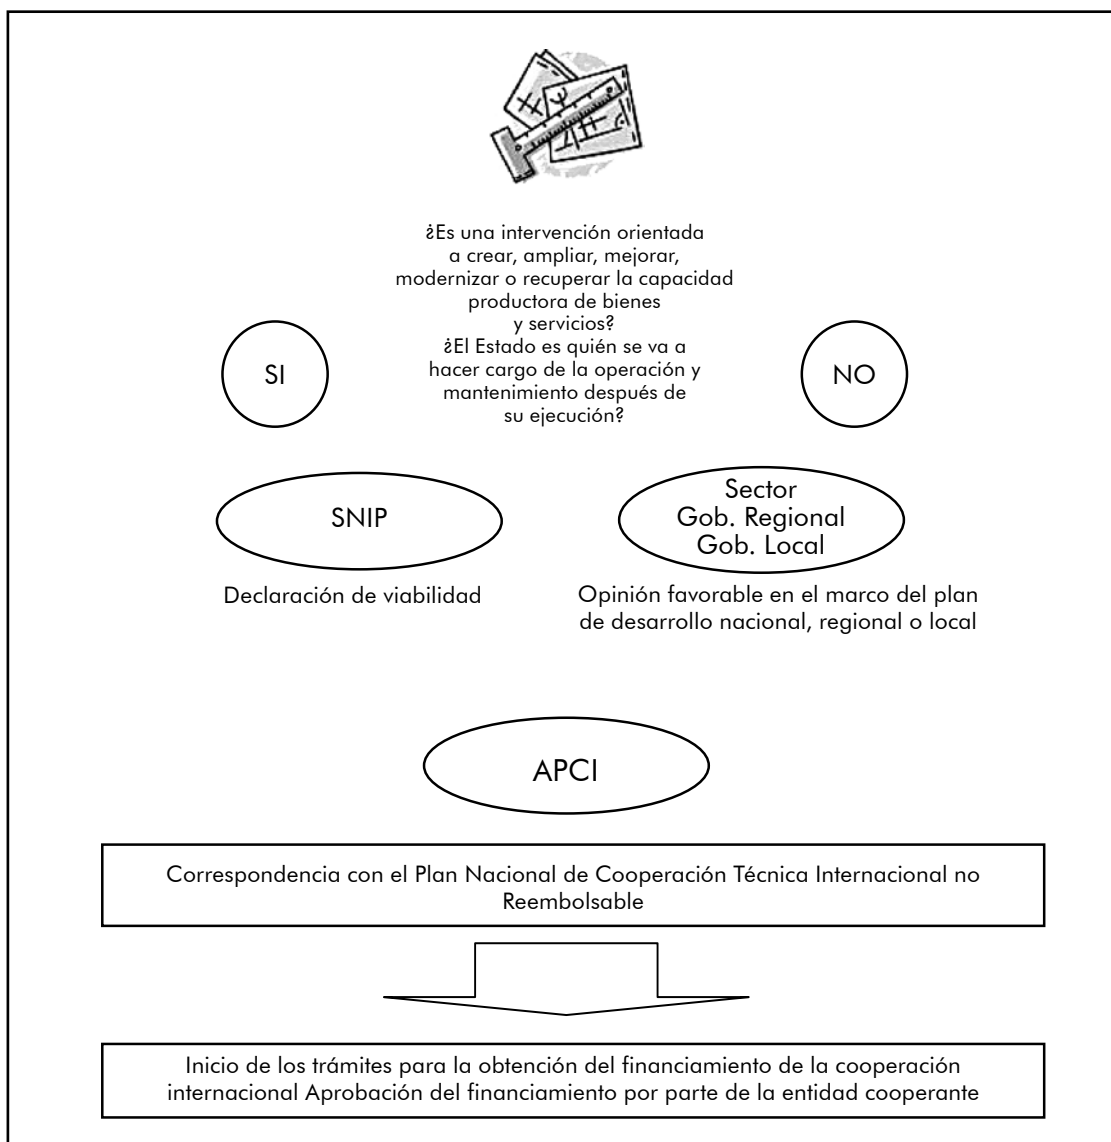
¿Es una intervención orientada a crear, ampliar, mejorar, modernizar o recuperar la capacidad productora de bienes y servicios?
¿El Estado es quién se va a hacer cargo de la operación y mantenimiento después de su ejecución?

SI

NO

SNIP

Sector
Gob. Regional
Gob. Local

Declaración de viabilidad

Opinión favorable en el marco del plan de desarrollo nacional, regional o local

APCI

Correspondencia con el Plan Nacional de Cooperación Técnica Internacional no Reembolsable

Inicio de los trámites para la obtención del financiamiento de la cooperación internacional Aprobación del financiamiento por parte de la entidad cooperante